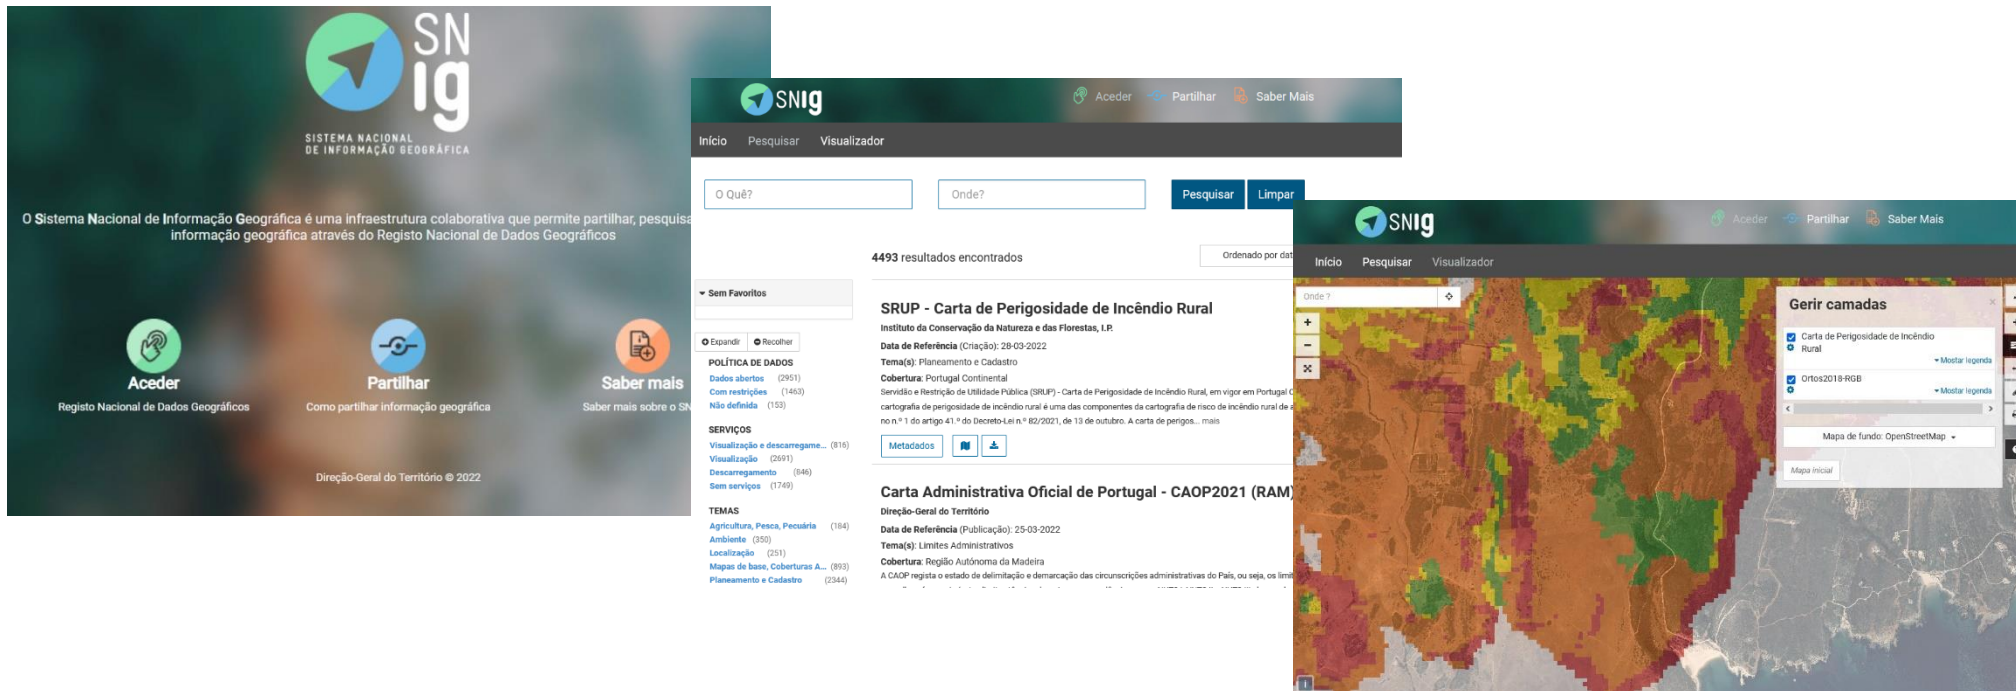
SN
ig
SISTEMA NACIONAL
DE INFORMAÇÃO GEOGRÁFICA

O Sistema Nacional de Informação Geográfica é uma infraestrutura colaborativa que permite partilhar, pesquisa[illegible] informação geográfica através do Registo Nacional de Dados Geográficos

Aceder
Registo Nacional de Dados Geográficos

Partilhar
Como partilhar informação geográfica

Saber mais
Saber mais sobre o SN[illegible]

Direção-Geral do Território © 2022

SNIG
Aceder Partilhar Saber Mais
Início Pesquisar Visualizador

O Quê?
Onde?
Pesquisar
Limpar

4493 resultados encontrados
Ordenado por dat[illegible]

Sem Favoritos
Expandir Recolher

POLÍTICA DE DADOS
Dados abertos (2951)
Com restrições (1463)
Não definida (153)

SERVIÇOS
Visualização e descarregame... (816)
Visualização (2691)
Descarregamento (846)
Sem serviços (1749)

TEMAS
Agricultura, Pesca, Pecuária (184)
Ambiente (350)
Localização (251)
Mapas de base, Coberturas A... (893)
Planeamento e Cadastro (2344)

SRUP - Carta de Perigosidade de Incêndio Rural
Instituto da Conservação da Natureza e das Florestas, I.P.
Data de Referência (Criação): 28-03-2022
Tema(s): Planeamento e Cadastro
Cobertura: Portugal Continental
Servidão e Restrição de Utilidade Pública (SRUP) - Carta de Perigosidade de Incêndio Rural, em vigor em Portugal C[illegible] cartografia de perigosidade de incêndio rural é uma das componentes da cartografia de risco de incêndio rural de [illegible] no n.º 1 do artigo 41.º do Decreto-Lei n.º 82/2021, de 13 de outubro. A carta de perigos... mais
Metadados

Carta Administrativa Oficial de Portugal - CAOP2021 (RAM)
Direção-Geral do Território
Data de Referência (Publicação): 25-03-2022
Tema(s): Limites Administrativos
Cobertura: Região Autónoma da Madeira
A CAOP regista o estado de delimitação e demarcação das circunscrições administrativas do País, ou seja, os limit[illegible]

SNIG
Aceder Partilhar Saber Mais
Início Pesquisar Visualizador
Onde ?
Gerir camadas
Carta de Perigosidade de Incêndio Rural
Mostrar legenda
Ortos2018-RGB
Mostrar legenda
Mapa de fundo: OpenStreetMap
Mapa inicial